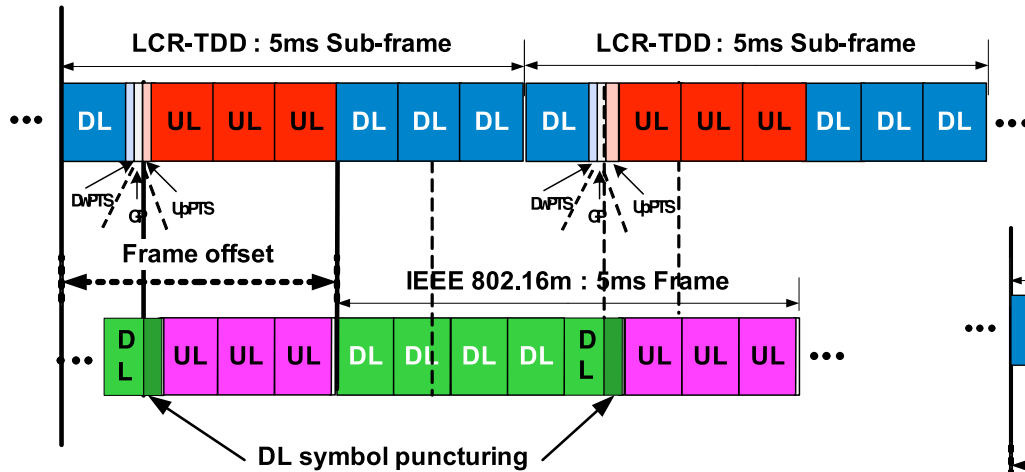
LCR-TDD : 5ms Sub-frame
LCR-TDD : 5ms Sub-frame

DL UL UL UL DL DL DL
DL UL UL UL DL DL DL

DwPTS GP UpPTS
DwPTS GP UpPTS

Frame offset

IEEE 802.16m : 5ms Frame

D L UL UL UL DL DL DL DL D L UL UL UL

DL symbol puncturing